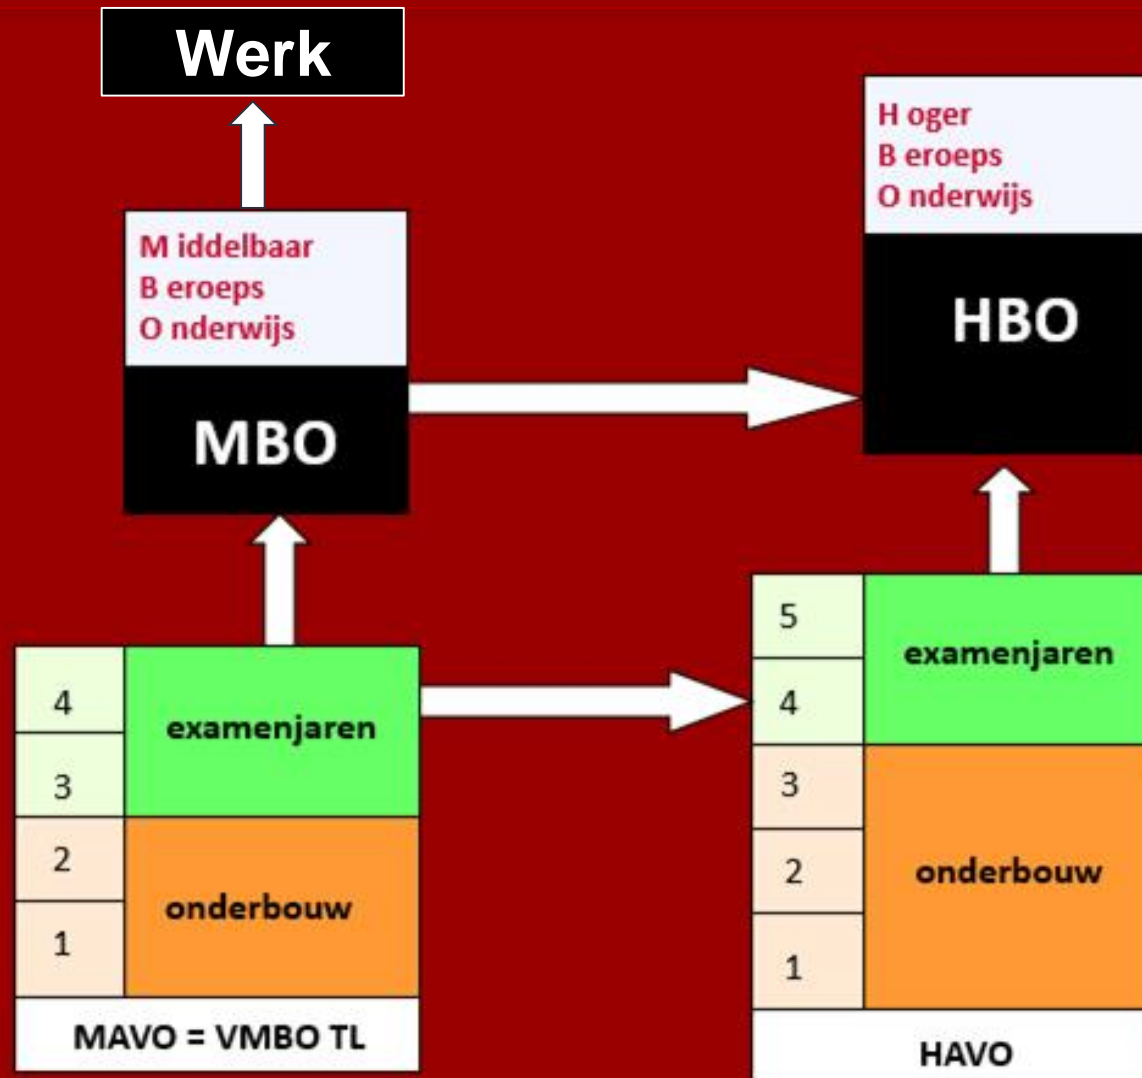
Werk

M iddelbaar
B eroeps
O nderwijs

MBO

H oger
B eroeps
O nderwijs

HBO

| 4 | examenjaren |
|---|---|
| 3 | |
| 2 | onderbouw |
| 1 | |

MAVO = VMBO TL

| 5 | examenjaren |
|---|---|
| 4 | |
| 3 | onderbouw |
| 2 | |
| 1 | |

HAVO